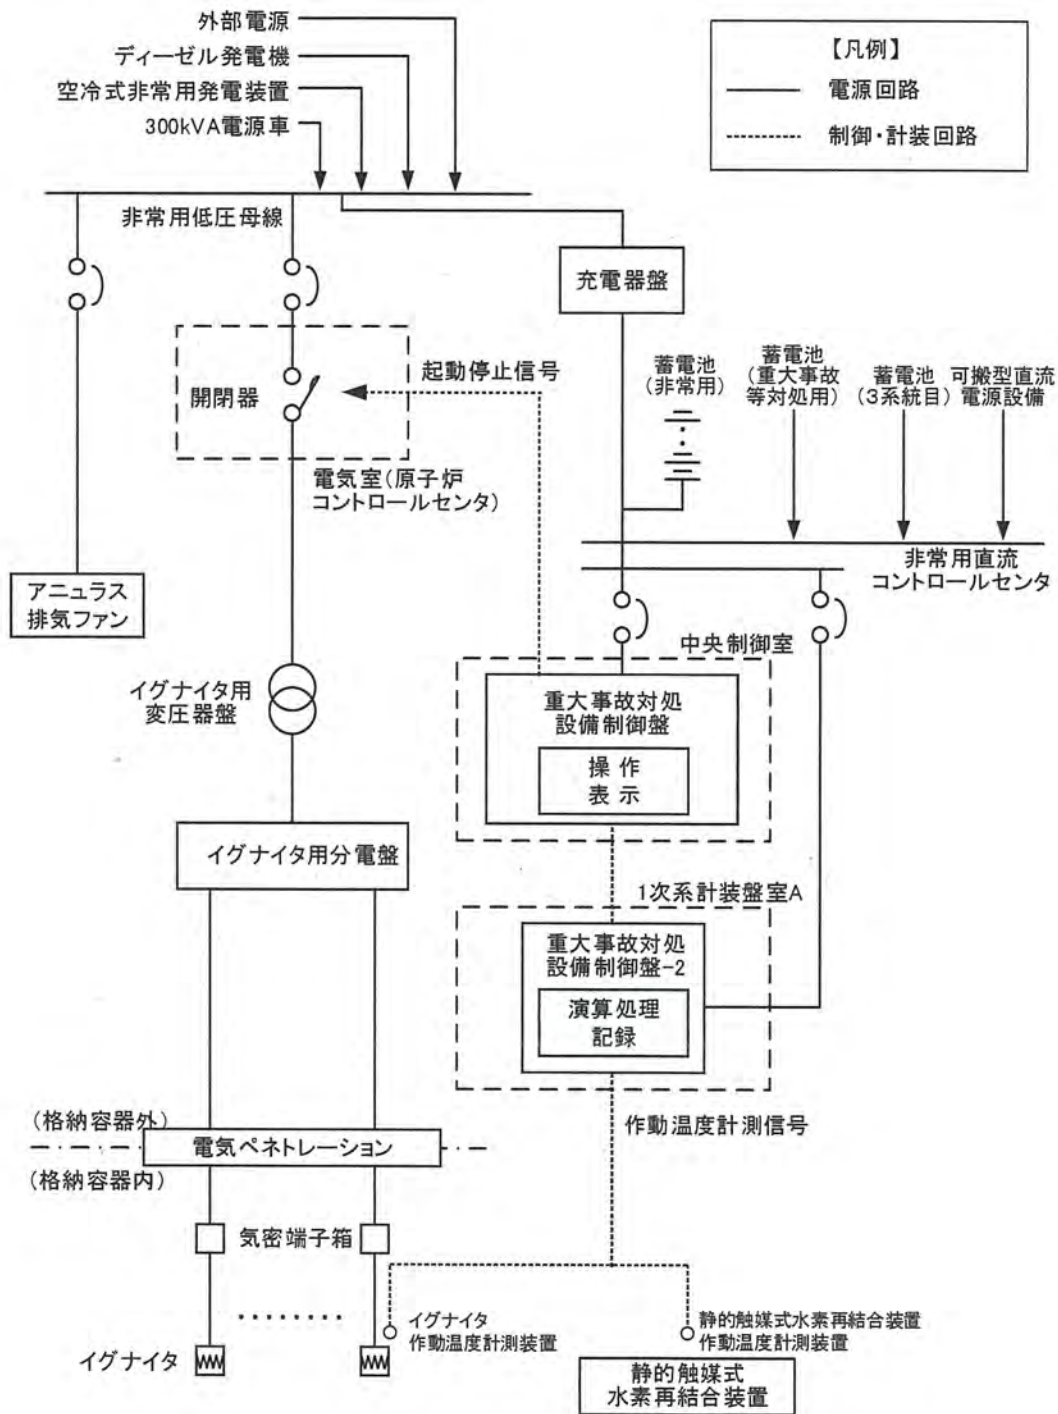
外部電源
ディーゼル発電機
空冷式非常用発電装置
300kVA電源車

【凡例】
電源回路
制御・計装回路

非常用低圧母線

充電器盤

開閉器

起動停止信号

蓄電池（非常用）
蓄電池（重大事故等対処用）
蓄電池（3系統目）
可搬型直流電源設備

電気室（原子炉コントロールセンタ）

非常用直流コントロールセンタ

アニュラス排気ファン

中央制御室

イグナイタ用変圧器盤

重大事故対処設備制御盤

操作
表示

イグナイタ用分電盤

1次系計装盤室A

重大事故対処設備制御盤-2

演算処理
記録

（格納容器外）
電気ペネトレーション
（格納容器内）

作動温度計測信号

気密端子箱

イグナイタ作動温度計測装置

静的触媒式水素再結合装置作動温度計測装置

イグナイタ

静的触媒式水素再結合装置